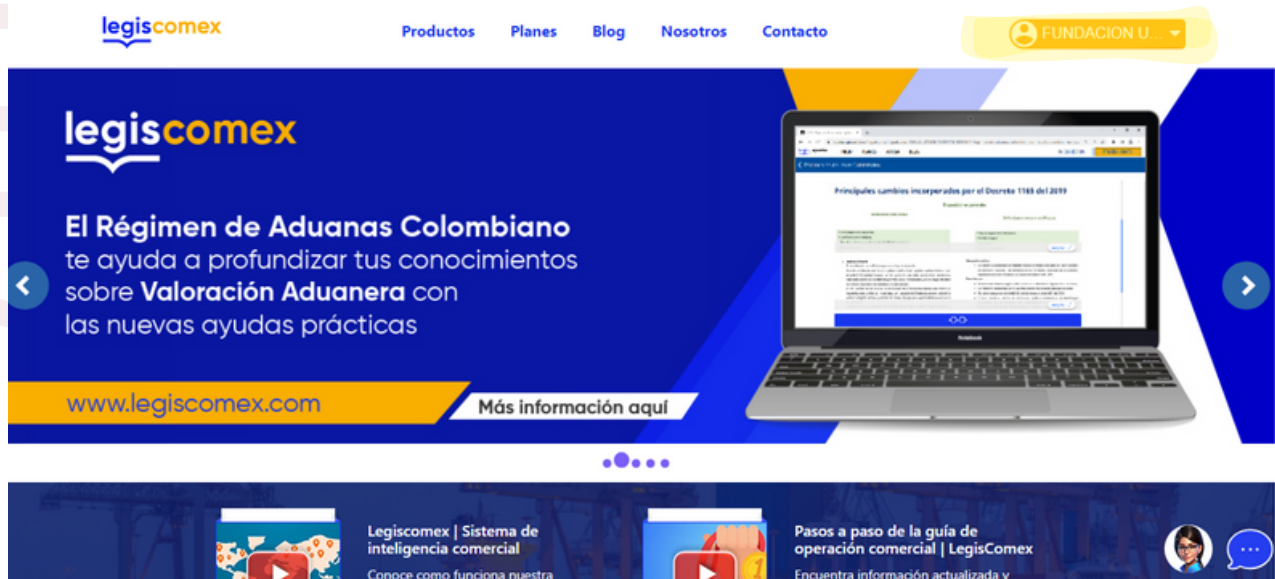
legiscomex

Productos Planes Blog Nosotros Contacto

FUNDACION U...

legiscomex

El Régimen de Aduanas Colombiano te ayuda a profundizar tus conocimientos sobre Valoración Aduanera con las nuevas ayudas prácticas

Principales cambios incorporados por el Decreto 1165 del 2019

www.legiscomex.com

Más información aquí

Legiscomex | Sistema de inteligencia comercial

Conoce como funciona nuestra

Pasos a paso de la guía de operación comercial | LegisComex

Encuentra información actualizada y